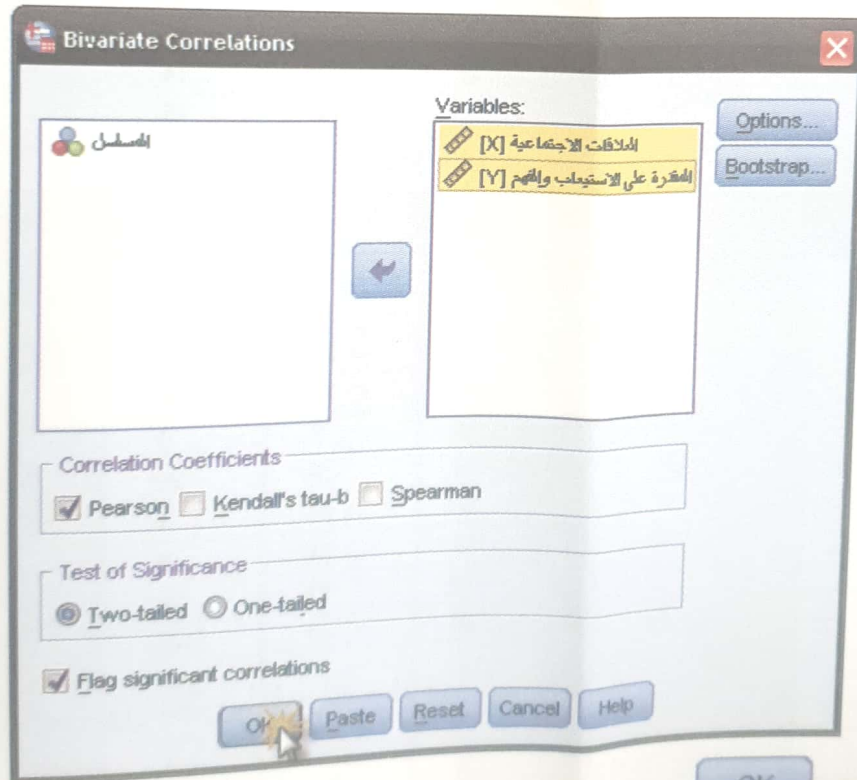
Bivariate Correlations

المسلسل

Variables:
العلاقات الاجتماعية [X]
القدرة على الاستيعاب والفهم [Y]

Options...
Bootstrap...

Correlation Coefficients
Pearson Kendall's tau-b Spearman

Test of Significance
Two-tailed One-tailed

Flag significant correlations

OK Paste Reset Cancel Help